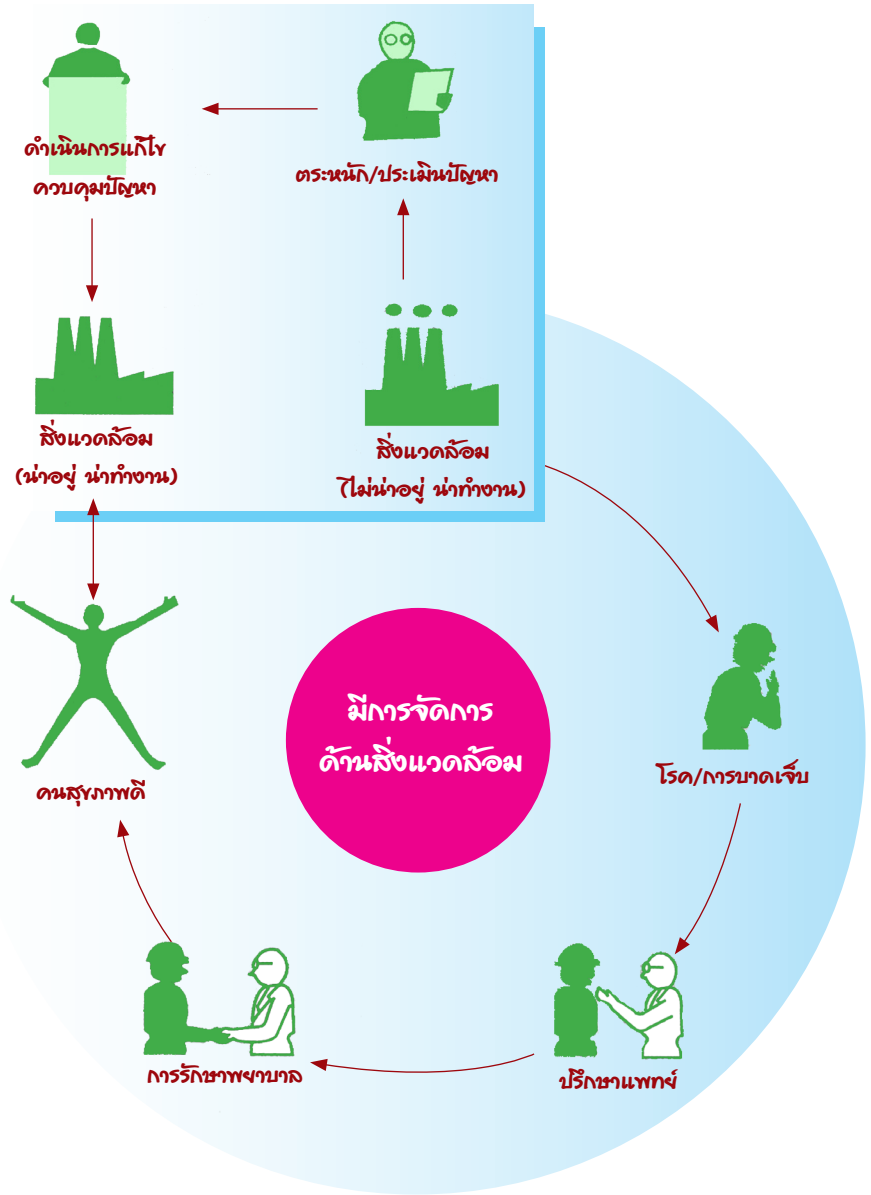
ดำเนินการแก้ไข ควบคุมปัญหา

ตระหนัก/ประเมินปัญหา

สิ่งแวดล้อม (น่าอยู่ น่าทำงาน)

สิ่งแวดล้อม (ไม่น่าอยู่ น่าทำงาน)

มีการจัดการ ด้านสิ่งแวดล้อม

คนสุขภาพดี

โรค/การบาดเจ็บ

การรักษาพยาบาล

ปรึกษาแพทย์